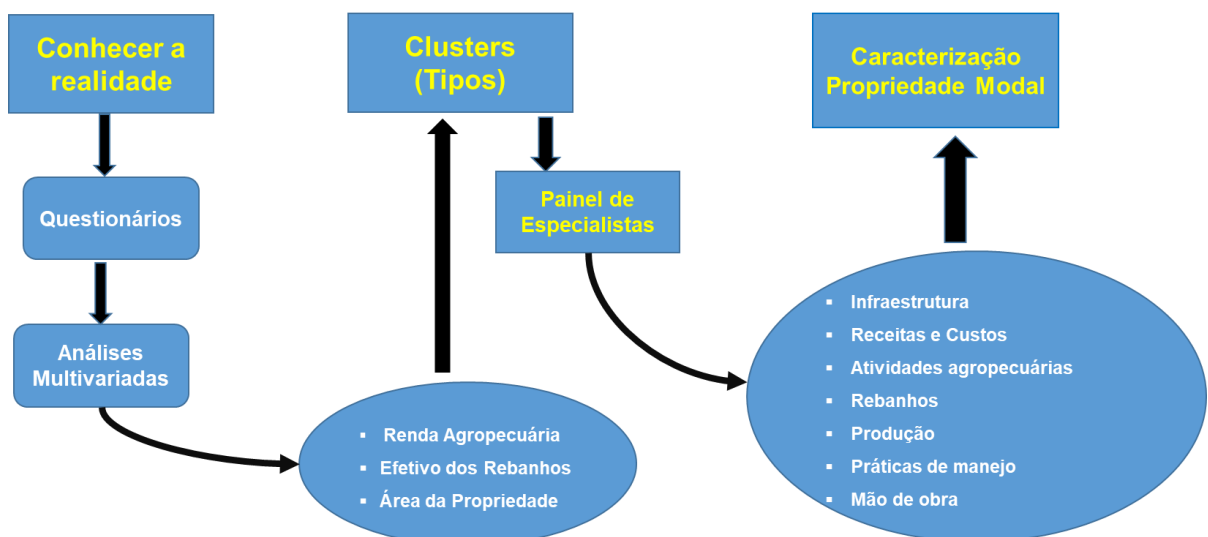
Conhecer a realidade

Questionários

Análises Multivariadas

- Renda Agropecuária
- Efetivo dos Rebanhos
- Área da Propriedade

Clusters (Tipos)

Painel de Especialistas

- Infraestrutura
- Receitas e Custos
- Atividades agropecuárias
- Rebanhos
- Produção
- Práticas de manejo
- Mão de obra

Caracterização Propriedade Modal